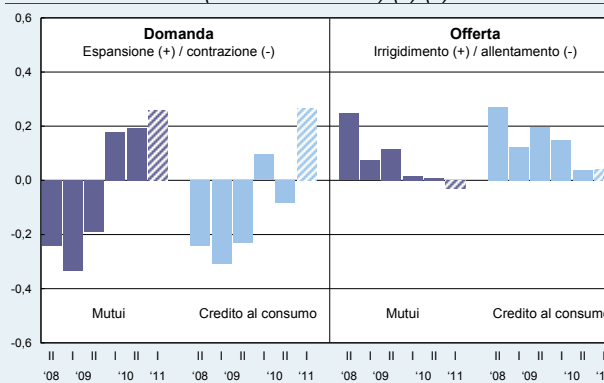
0,6

0,4

0,2

0,0

-0,2

-0,4

-0,6

Domanda
Espansione (+) / contrazione (-)

Offerta
Irrigidimento (+) / allentamento (-)

Mutui

Credito al consumo

Mutui

Credito al consumo

II I II I II I
'08 '09 '10 '11

II I II I II I
'08 '09 '10 '11

II I II I II I
'08 '09 '10 '11

II I II I II
'08 '09 '10 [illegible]